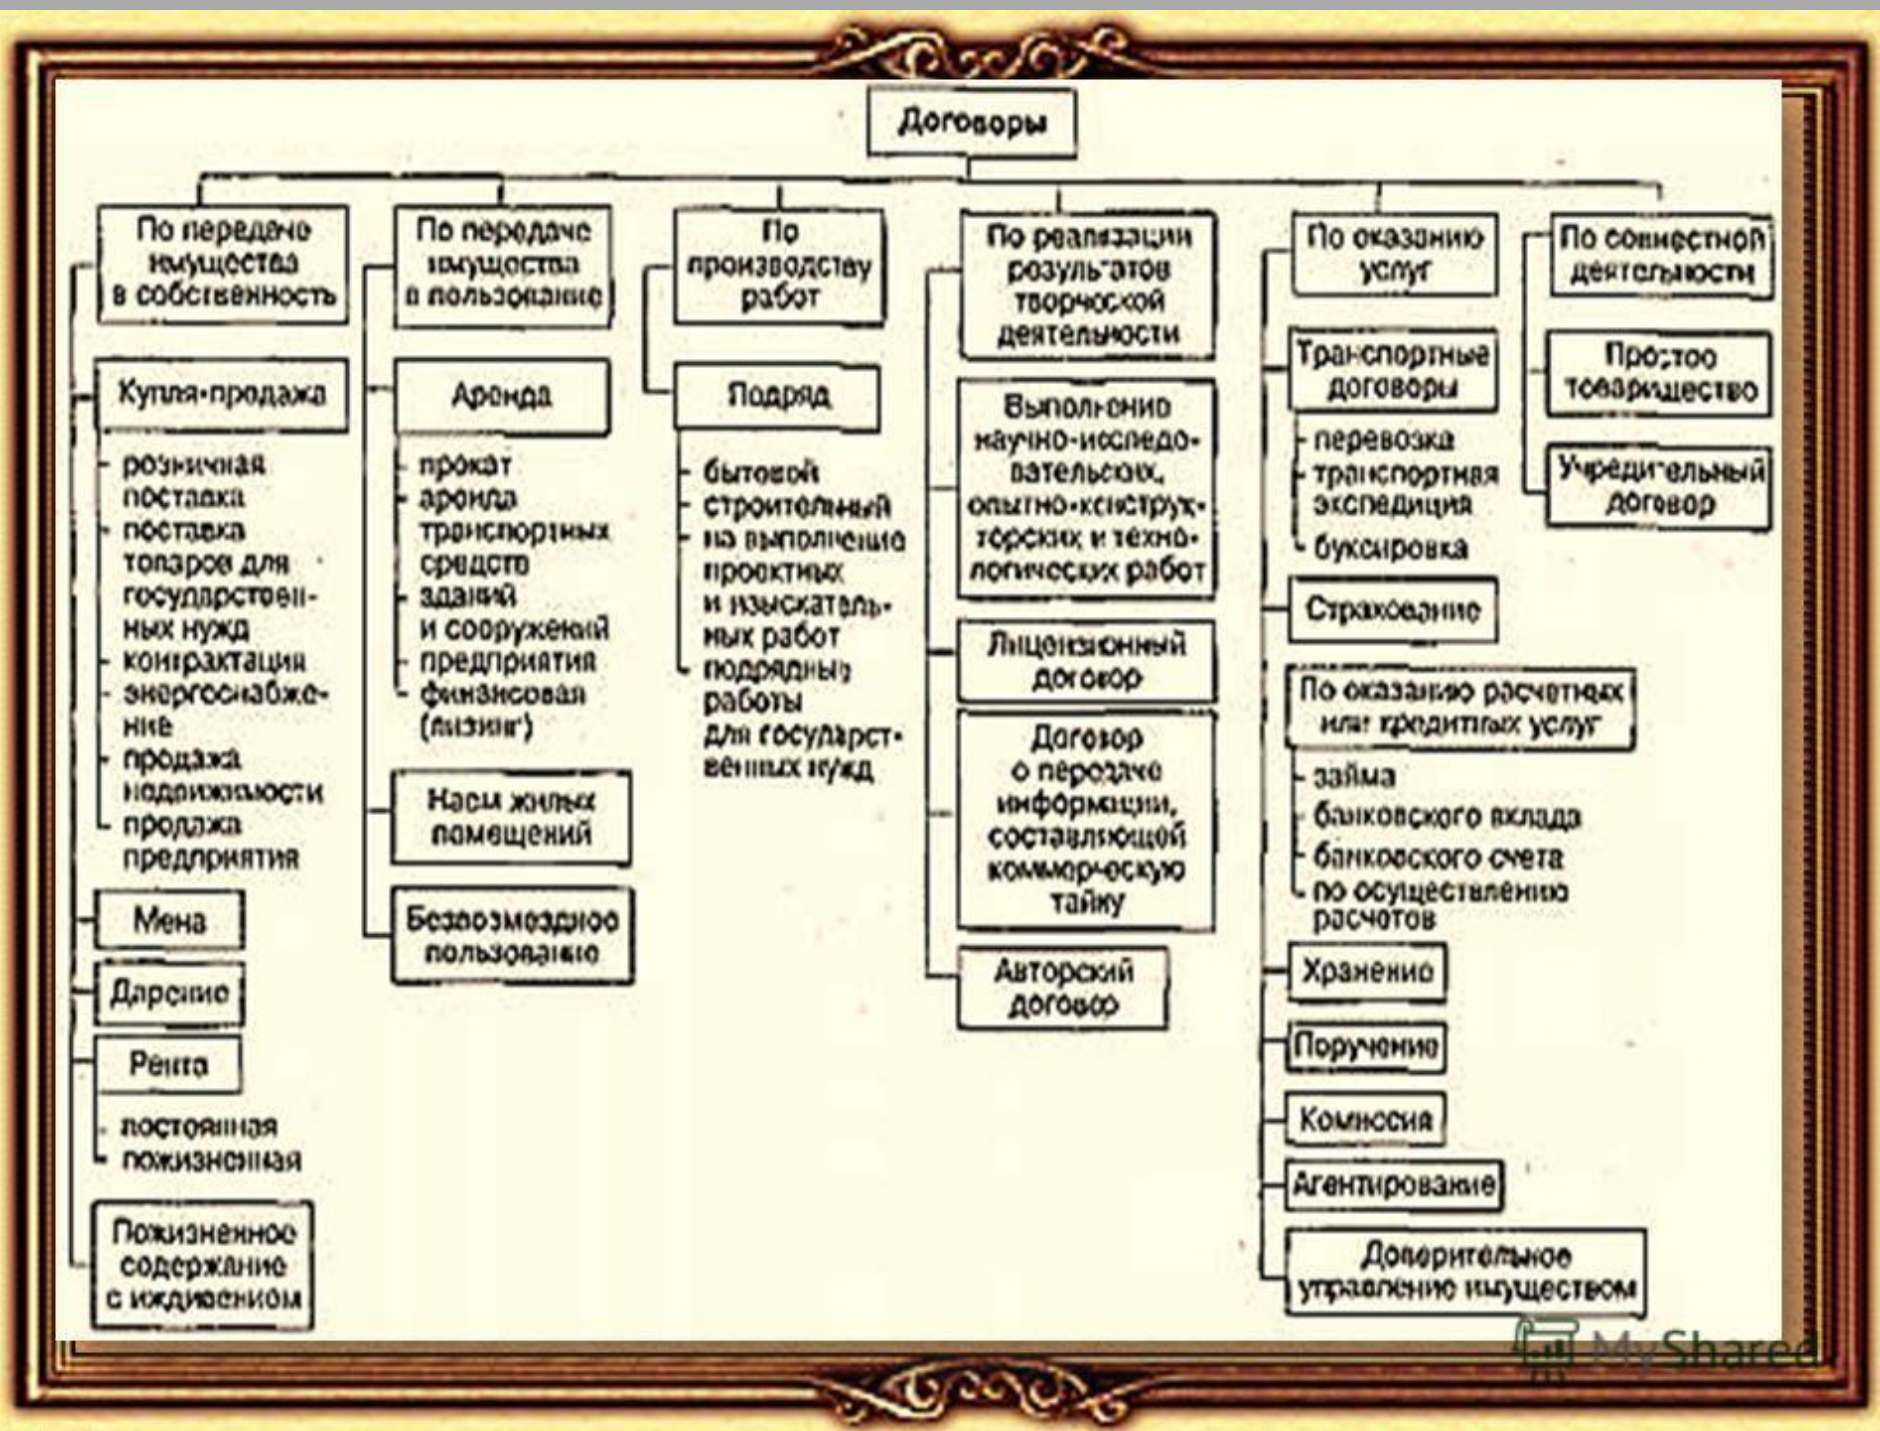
Договоры

По передаче имущества в собственность

Купля-продажа

- розничная
- поставка
- поставка товаров для государственных нужд
- контрактация
- энергоснабжение
- продажа недвижимости
- продажа предприятия

Мена

Дарение

Рента

- постоянная
- пожизненная

Пожизненное содержание с иждивением

По передаче имущества в пользование

Аренда

- прокат
- аренда транспортных средств
- зданий и сооружений
- предприятия
- финансовая (лизинг)

Наем жилых помещений

Безвозмездное пользование

По производству работ

Подряд

- бытовой
- строительный
- на выполнение проектных и изыскательных работ
- подрядные работы для государственных нужд

По реализации результатов творческой деятельности

Выполнение научно-исследовательских, опытно-конструкторских и технологических работ

Лицензионный договор

Договор о передаче информации, составляющей коммерческую тайну

Авторский договор

По оказанию услуг

Транспортные договоры

- перевозка
- транспортная экспедиция
- буксировка

Страхование

По оказанию расчетных или кредитных услуг

- займа
- банковского вклада
- банковского счета
- по осуществлению расчетов

Хранение

Поручение

Комиссия

Агентирование

Доверительное управление имуществом

По совместной деятельности

Простое товарищество

Учредительный договор

MyShared